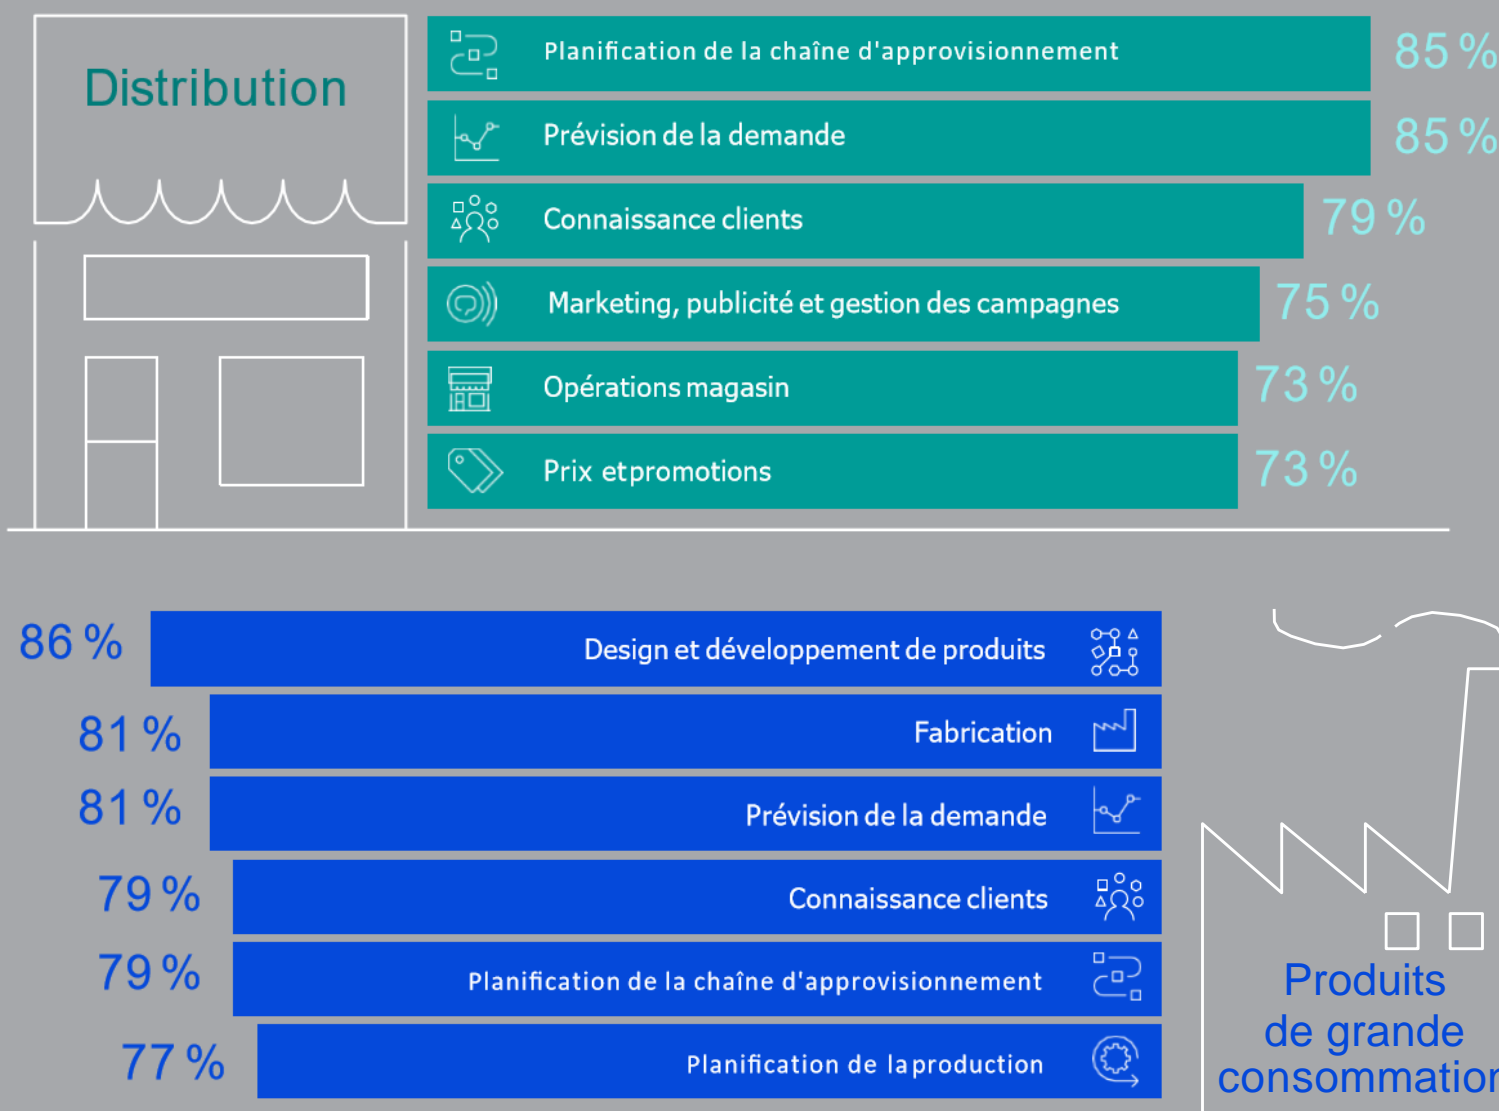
Distribution

Planification de la chaîne d'approvisionnement 85 %

Prévision de la demande 85 %

Connaissance clients 79 %

Marketing, publicité et gestion des campagnes 75 %

Opérations magasin 73 %

Prix etpromotions 73 %

86 % Design et développement de produits

81 % Fabrication

81 % Prévision de la demande

79 % Connaissance clients

79 % Planification de la chaîne d'approvisionnement

77 % Planification de la production

Produits de grande consommation